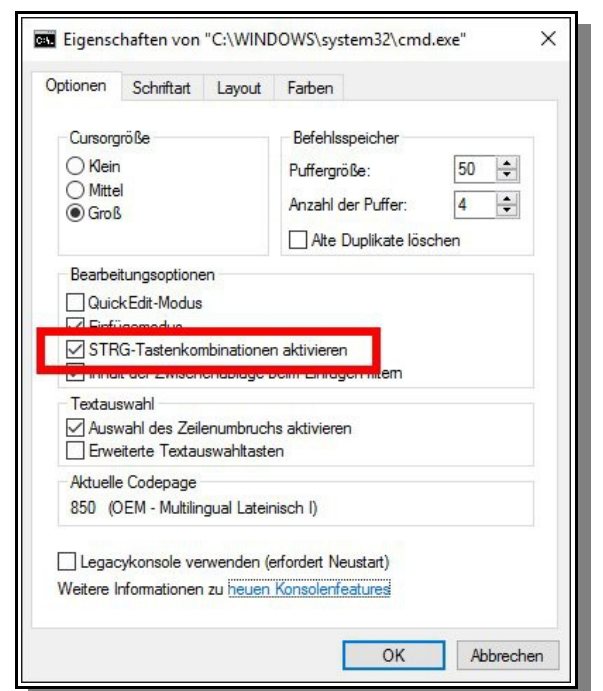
Eigenschaften von "C:\WINDOWS\system32\cmd.exe" ×

Optionen Schriftart Layout Farben

Cursorgröße
Klein
Mittel
Groß

Befehlsspeicher
Puffergröße: 50
Anzahl der Puffer: 4
Alte Duplikate löschen

Bearbeitungsoptionen
QuickEdit-Modus
Einfügemodus
STRG-Tastenkombinationen aktivieren
Inhalt der Zwischenablage beim Einfügen filtern

Textauswahl
Auswahl des Zeilenumbruchs aktivieren
Erweiterte Textauswahltasten

Aktuelle Codepage
850 (OEM - Multilingual Lateinisch I)

Legacykonsole verwenden (erfordert Neustart)
Weitere Informationen zu neuen Konsolenfeatures

OK Abbrechen